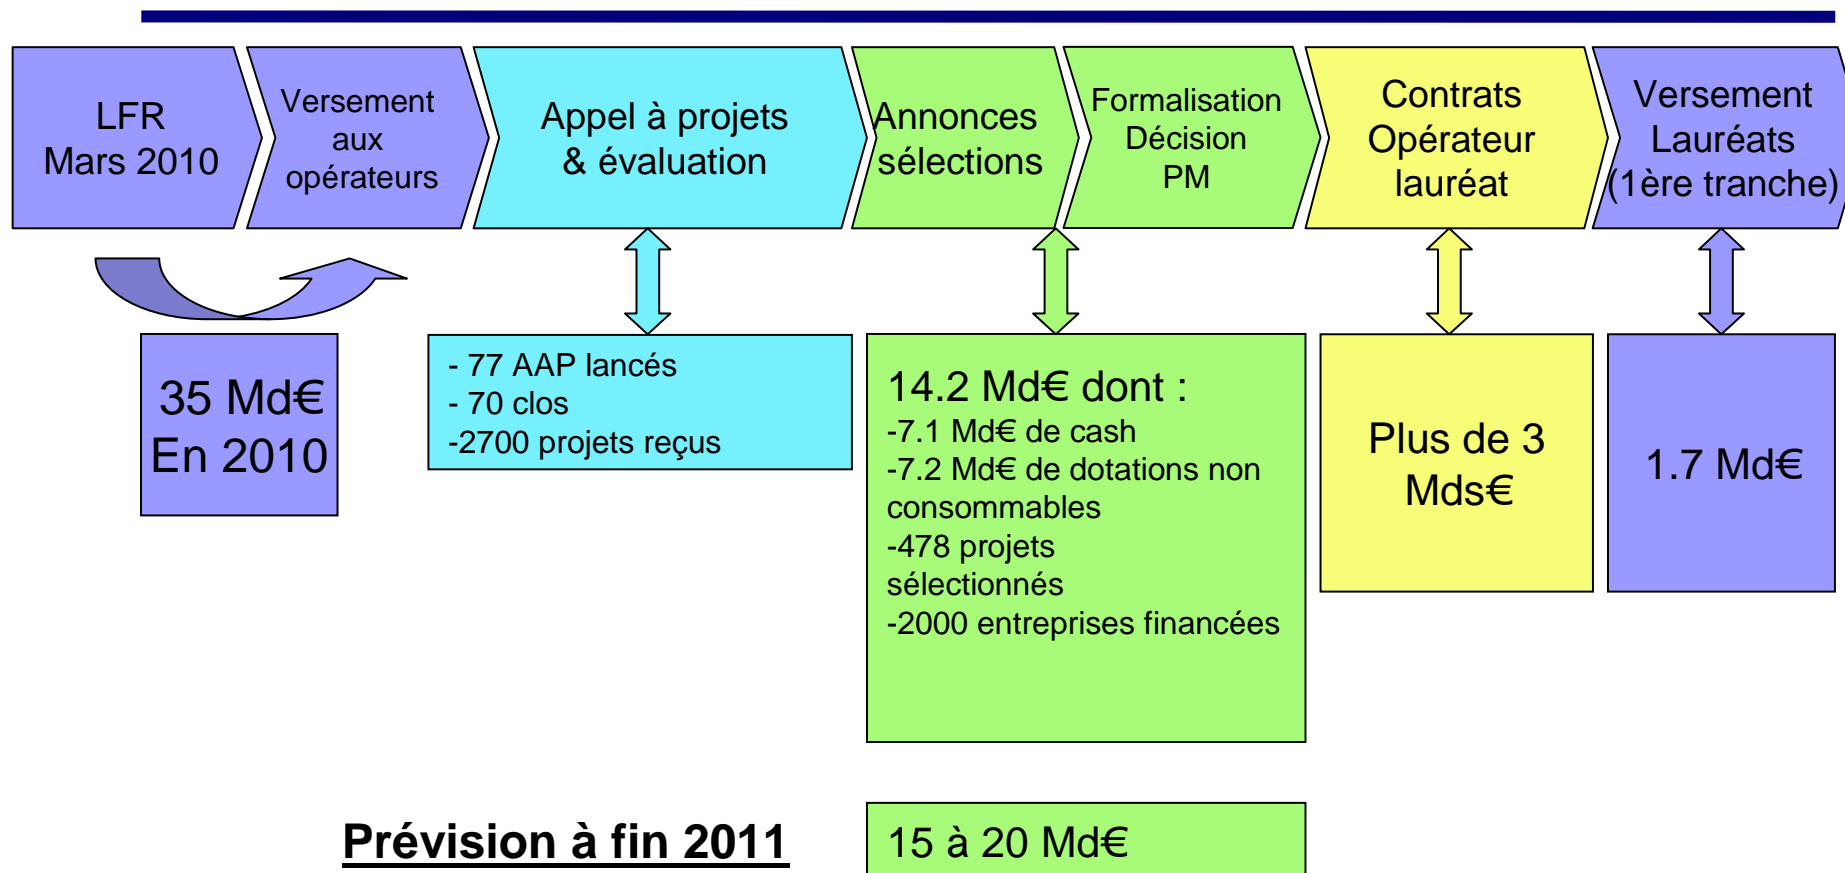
LFR
Mars 2010

Versement aux opérateurs

Appel à projets & évaluation

Annonces sélections

Formalisation Décision PM

Contrats Opérateur lauréat

Versement Lauréats (1ère tranche)

35 Md€
En 2010

- 77 AAP lancés
- 70 clos
-2700 projets reçus

14.2 Md€ dont :
-7.1 Md€ de cash
-7.2 Md€ de dotations non consommables
-478 projets sélectionnés
-2000 entreprises financées

Plus de 3 Mds€

1.7 Md€

Prévision à fin 2011

15 à 20 Md€